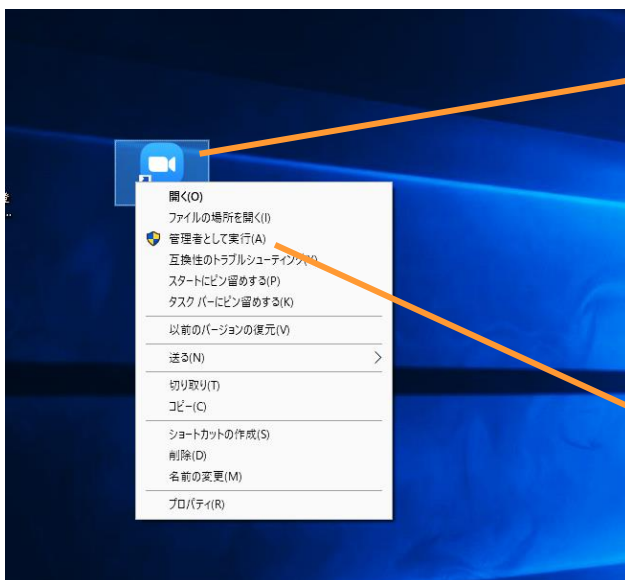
開く(O)
ファイルの場所を開く(I)
管理者として実行(A)
互換性のトラブルシューティング(Y)
スタートにピン留めする(P)
タスク バーにピン留めする(K)
以前のバージョンの復元(V)
送る(N)
切り取り(T)
コピー(C)
ショートカットの作成(S)
削除(D)
名前の変更(M)
プロパティ(R)